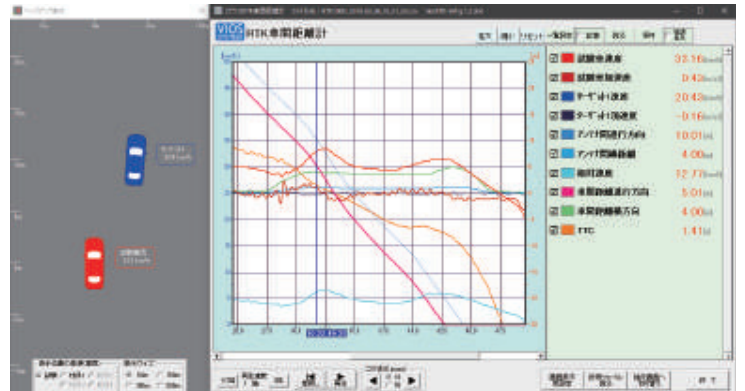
VIOS RTK車間距離計

試験車速度 32.16[km/h]
試験車加速度 0.42[m/s²]
ターゲット1速度 20.43[km/h]
ターゲット1加速度 -0.16[m/s²]
アンテナ間進行方向 10.01[m]
アンテナ間横距離 4.00[m]
相対速度 12.77[km/h]
車間距離進行方向 5.01[m]
車間距離横方向 4.00[m]
TTC 1.41[s]

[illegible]